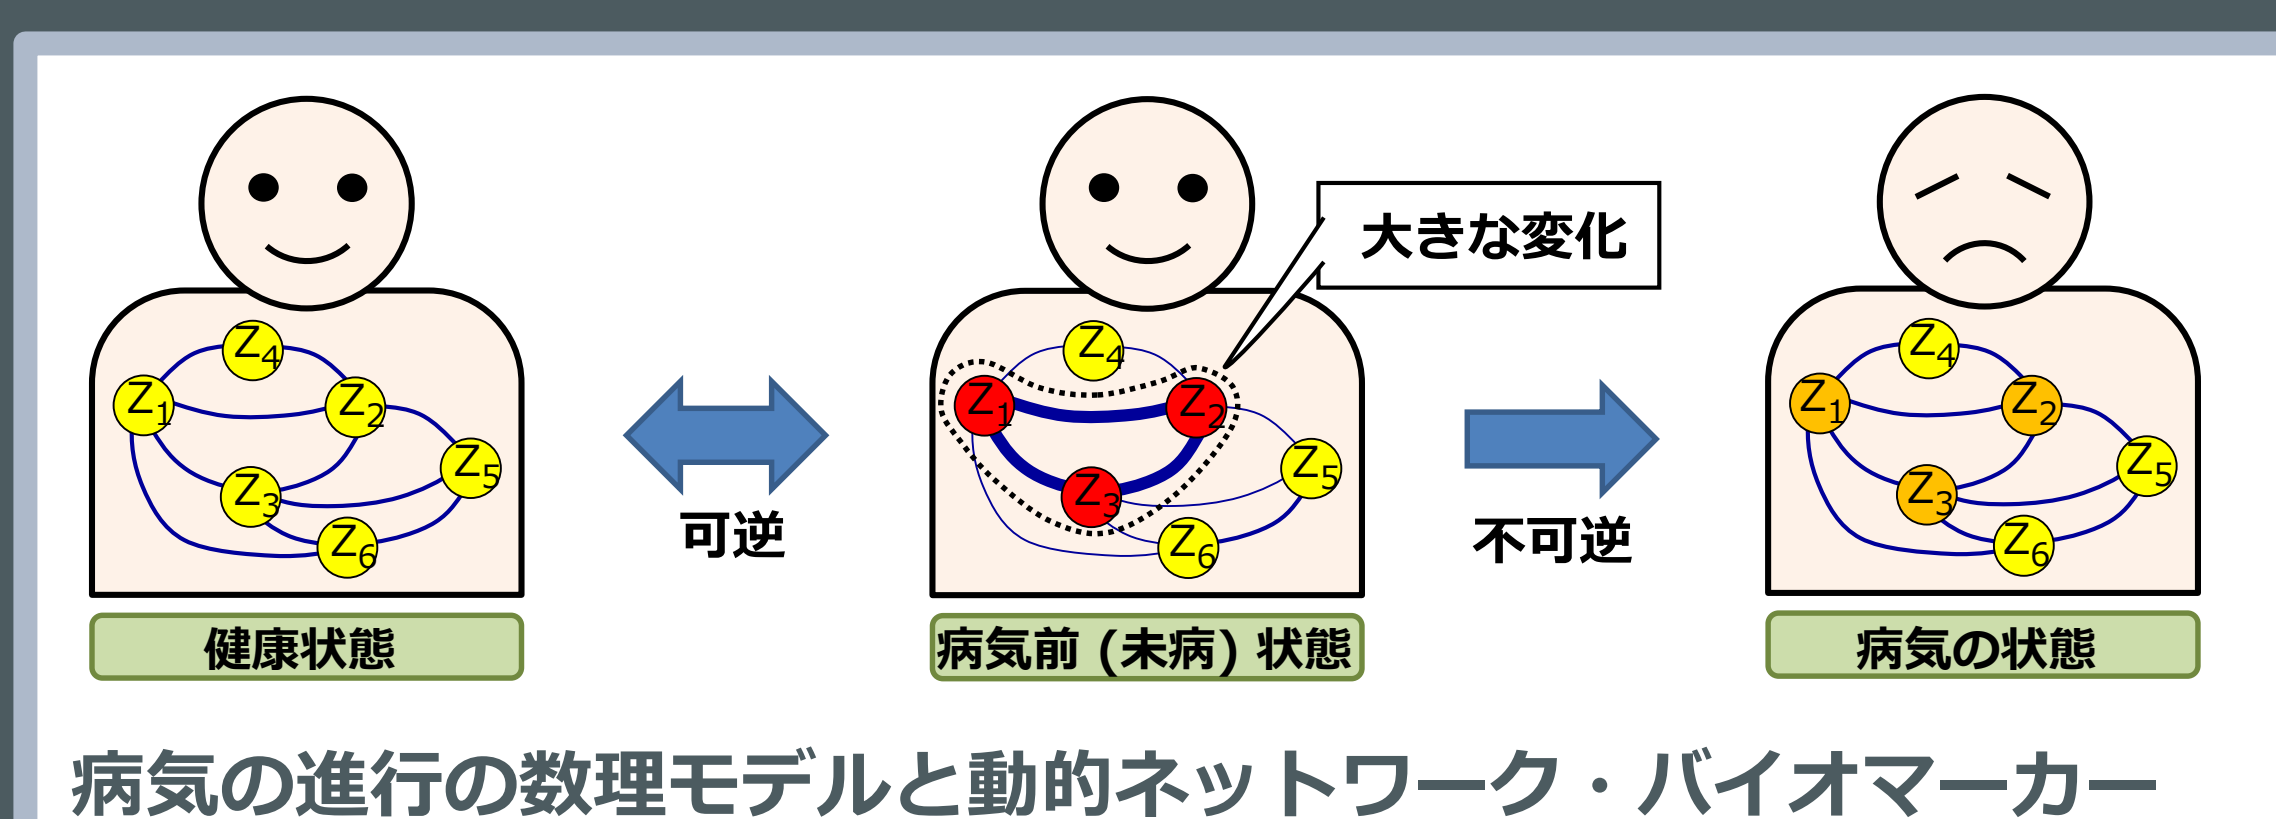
$Z_4$ $Z_1$ $Z_2$ $Z_5$ $Z_3$ $Z_6$

健康状態

可逆

大きな変化

$Z_4$ $Z_1$ $Z_2$ $Z_5$ $Z_3$ $Z_6$

病気前（未病）状態

不可逆

$Z_4$ $Z_1$ $Z_2$ $Z_5$ $Z_3$ $Z_6$

病気の状態

病気の進行の数理モデルと動的ネットワーク・バイオマーカー